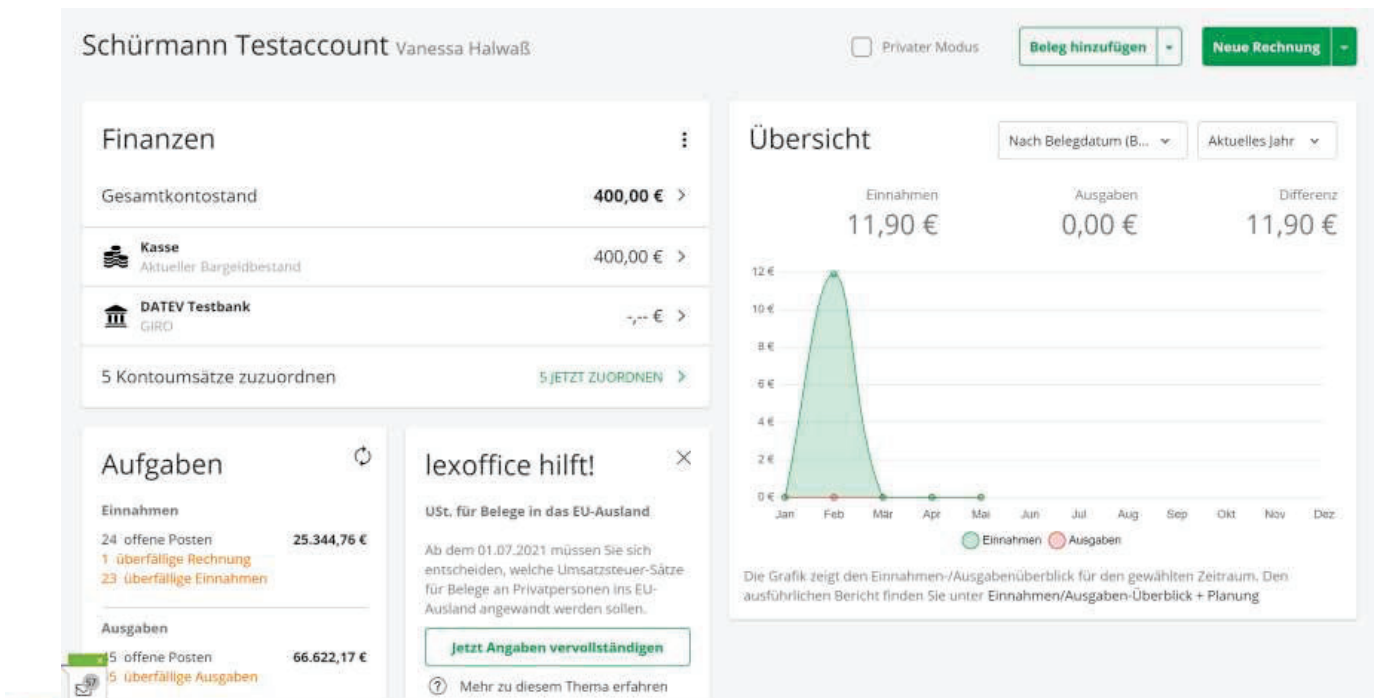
Schürmann Testaccount Vanessa Halwaß

Privater Modus

Beleg hinzufügen

Neue Rechnung

Finanzen

Gesamtkontostand 400,00 €

Kasse
Aktueller Bargeldbestand
400,00 €

DATEV Testbank
GIRO
-,-- €

5 Kontoumsätze zuzuordnen
5 JETZT ZUORDNEN

Übersicht

Nach Belegdatum (B...

Aktuelles Jahr

Einnahmen
11,90 €

Ausgaben
0,00 €

Differenz
11,90 €

12 €
10 €
8 €
6 €
4 €
2 €
0 €

Jan Feb Mär Apr Mai Jun Jul Aug Sep Okt Nov Dez

Einnahmen Ausgaben

Die Grafik zeigt den Einnahmen-/Ausgabenüberblick für den gewählten Zeitraum. Den ausführlichen Bericht finden Sie unter Einnahmen/Ausgaben-Überblick + Planung

Aufgaben

Einnahmen

24 offene Posten 25.344,76 €
1 überfällige Rechnung
23 überfällige Einnahmen

Ausgaben

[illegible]5 offene Posten 66.622,17 €
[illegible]5 überfällige Ausgaben

57

lexoffice hilft!

USt. für Belege in das EU-Ausland

Ab dem 01.07.2021 müssen Sie sich entscheiden, welche Umsatzsteuer-Sätze für Belege an Privatpersonen ins EU-Ausland angewandt werden sollen.

Jetzt Angaben vervollständigen

Mehr zu diesem Thema erfahren